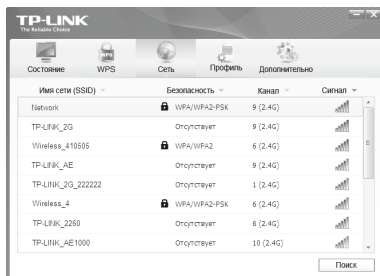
TP-LINK
The Reliable Choice

Состояние WPS Сеть Профиль Дополнительно

| Имя сети (SSID) | Безопасность | Канал | Сигнал |
|---|---|---|---|
| Network | WPA/WPA2-PSK | 9 (2.4G) | |
| TP-LINK_2G | Отсутствует | 9 (2.4G) | |
| Wireless_410505 | WPA/WPA2 | 6 (2.4G) | |
| TP-LINK_AE | Отсутствует | 9 (2.4G) | |
| TP-LINK_2G_222222 | Отсутствует | 1 (2.4G) | |
| Wireless_4 | WPA/WPA2-PSK | 6 (2.4G) | |
| TP-LINK_2260 | Отсутствует | 6 (2.4G) | |
| TP-LINK_AE1000 | Отсутствует | 10 (2.4G) | |

Поиск